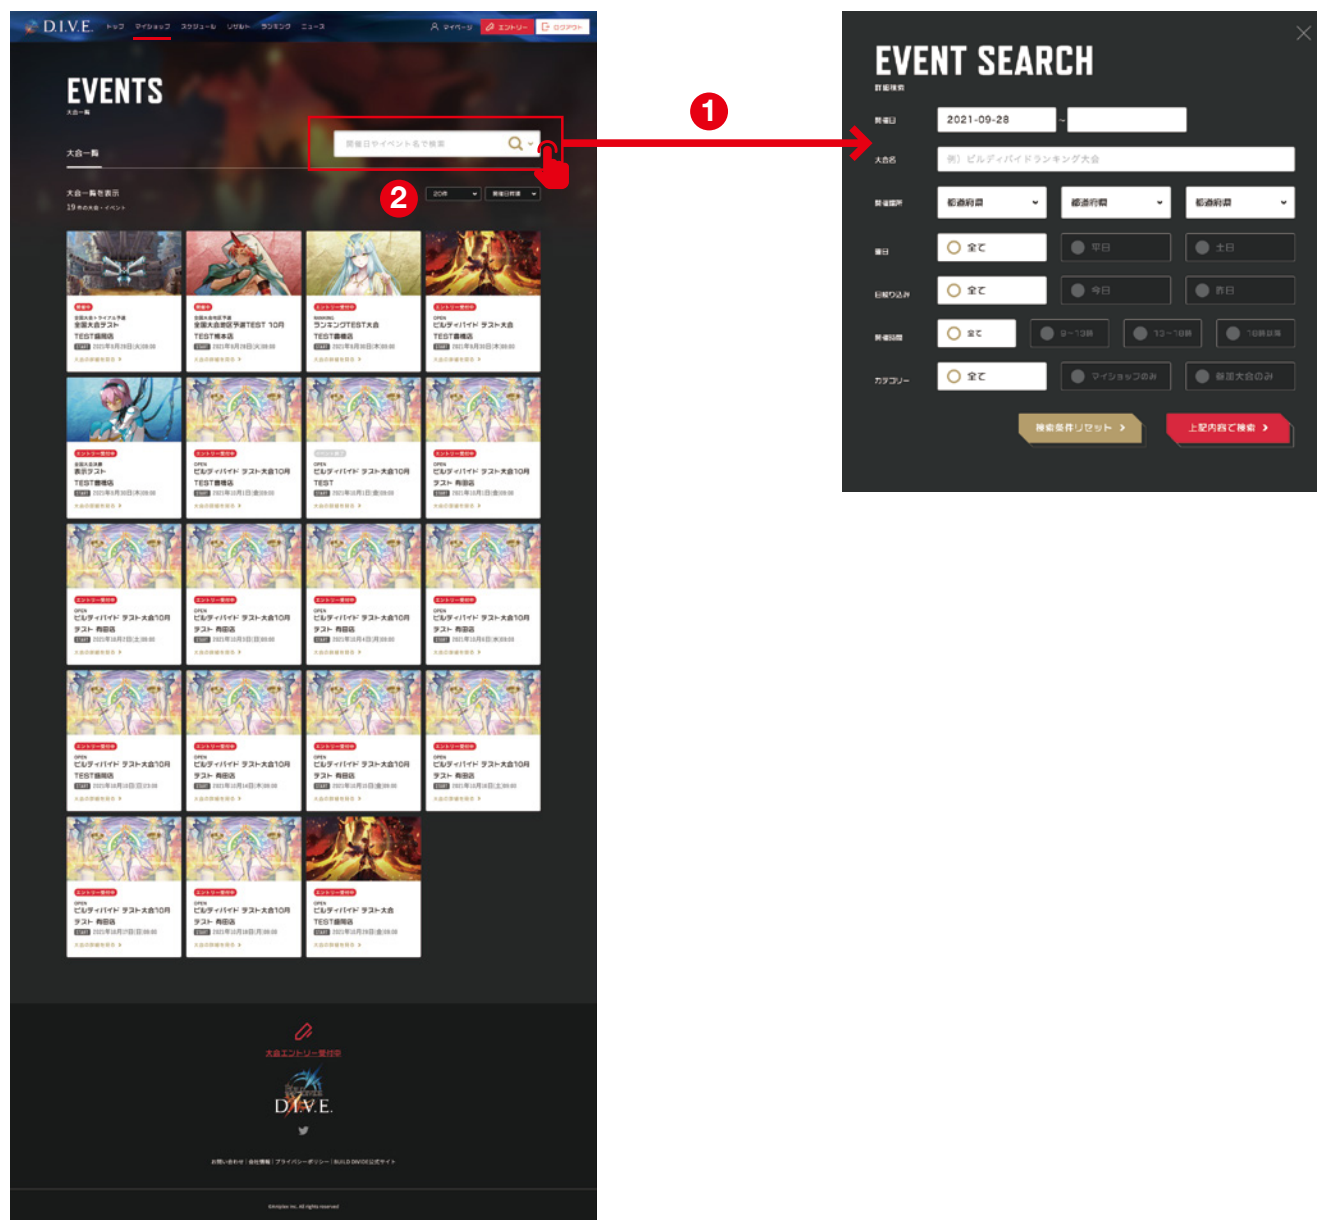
D.I.V.E. トップ マイショップ スケジュール リザルト ランキング ニュース マイページ エントリー ログアウト

EVENTS
大会一覧

大会一覧

開催日やイベント名で検索

大会一覧を表示
19件の大会・イベント

2

20件 開催日時順

1

EVENT SEARCH
詳細検索

開催日 2021-09-28 ~

大会名 例）ビルディバイドランキング大会

開催場所 都道府県 都道府県 都道府県

曜日 全て 平日 土日

日程絞込み 全て 今日 昨日

開催回数 全て 9~12時 13~18時 18時以降

カテゴリー 全て マイショップのみ 新規大会のみ

検索条件リセット 上記内容で検索

ビルディバイド テスト大会10月
テスト 有田店

ビルディバイド テスト大会
TEST書場店

大会エントリー受付中

D.I.V.E.

お問い合わせ | 会社情報 | プライバシーポリシー | BUILD DIVIDE公式サイト

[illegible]